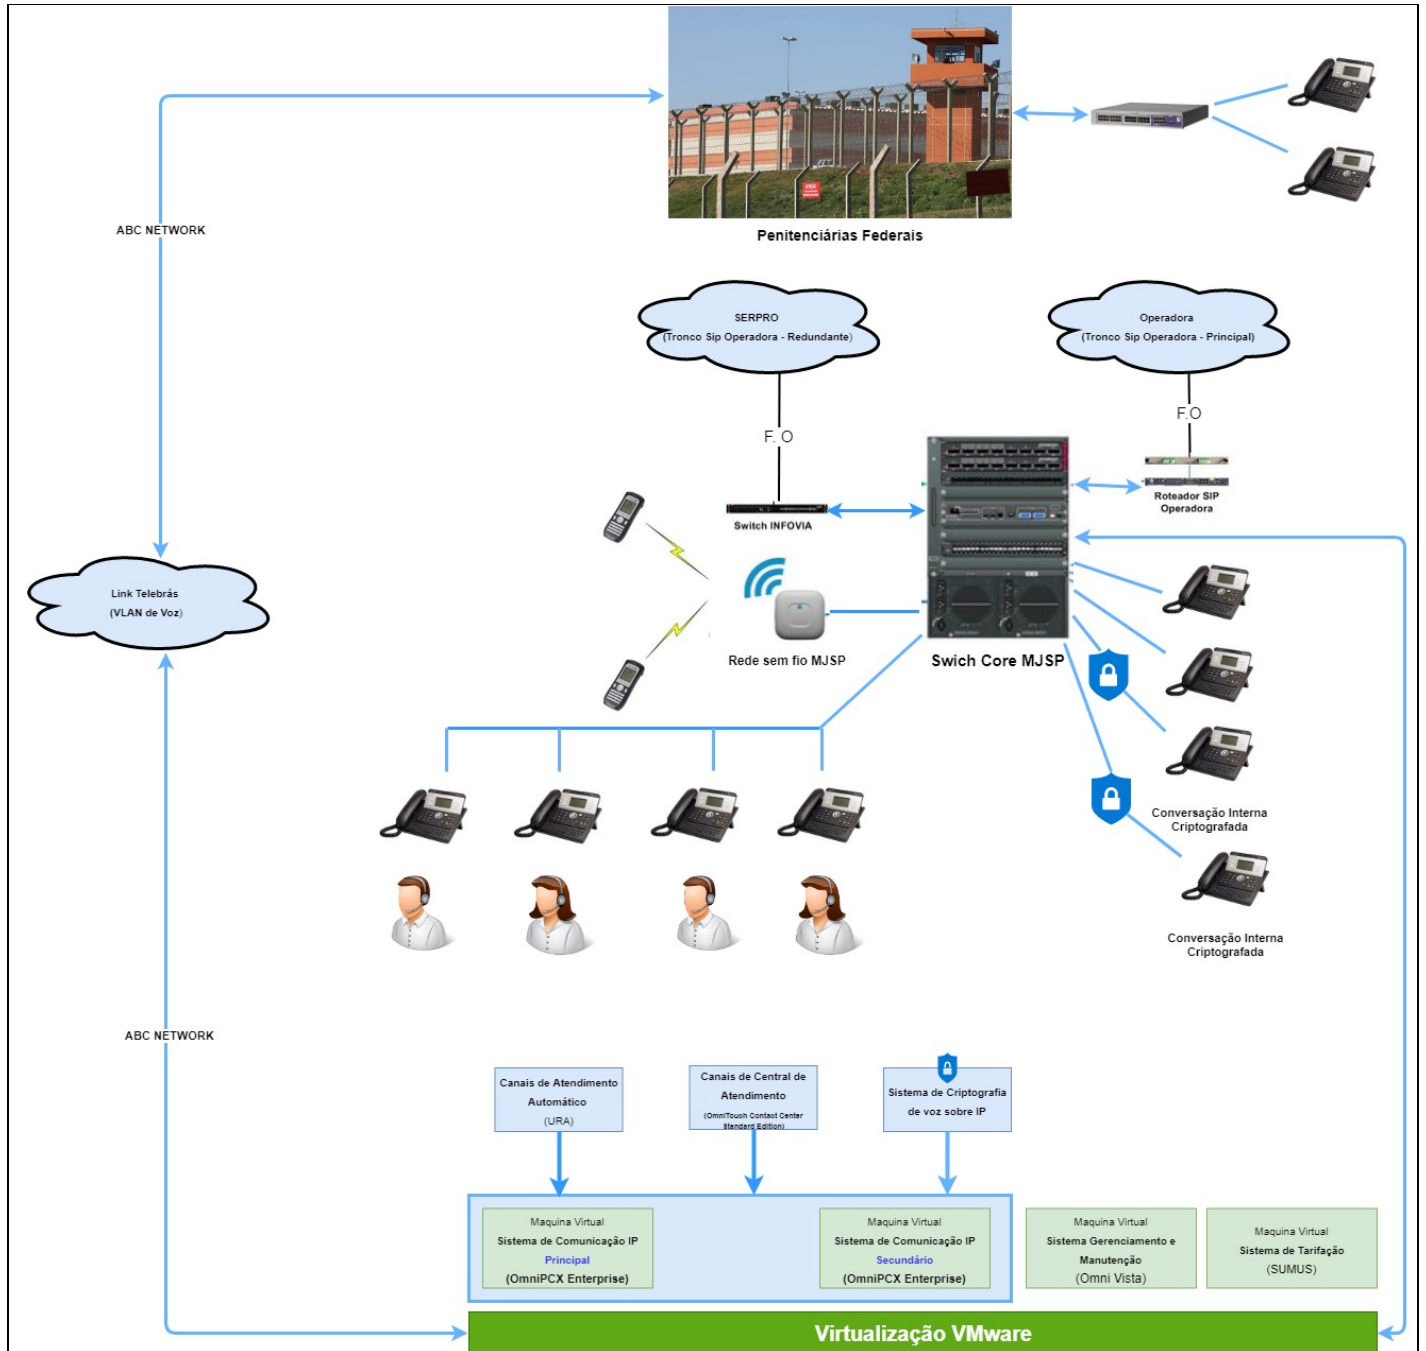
ABC NETWORK

Penitenciárias Federais

SERPRO
(Tronco Sip Operadora - Redundante)

Operadora
(Tronco Sip Operadora - Principal)

F.O

F.O

Switch INFOVIA

Roteador SIP Operadora

Link Telebrás
(VLAN de Voz)

Rede sem fio MJSP

Swich Core MJSP

Conversação Interna Criptografada

Conversação Interna Criptografada

ABC NETWORK

Canais de Atendimento Automático (URA)

Canais de Central de Atendimento (OmniTouch Contact Center Standard Edition)

Sistema de Criptografia de voz sobre IP

Maquina Virtual
Sistema de Comunicação IP
Principal
(OmniPCX Enterprise)

Maquina Virtual
Sistema de Comunicação IP
Secundário
(OmniPCX Enterprise)

Maquina Virtual
Sistema Gerenciamento e Manutenção
(Omni Vista)

Maquina Virtual
Sistema de Tarifação
(SUMUS)

Virtualização VMware